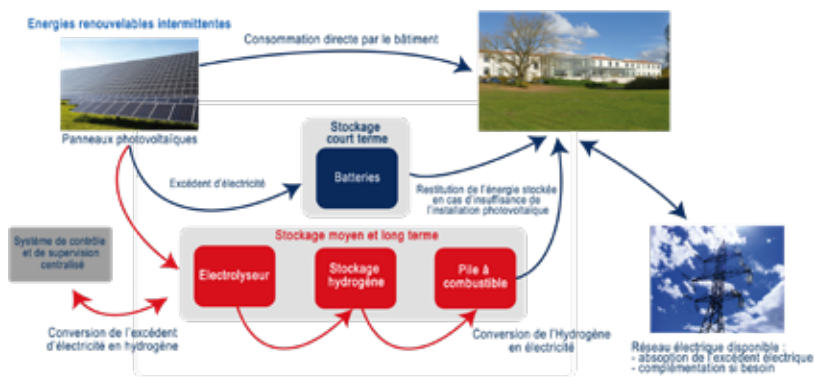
Energies renouvelables intermittentes

Consommation directe par le bâtiment

Panneaux photovoltaïques

Stockage court terme

Batteries

Excédent d'électricité

Restitution de l'énergie stockée en cas d'insuffisance de l'installation photovoltaïque

Système de contrôle et de supervision centralisé

Stockage moyen et long terme

Electrolyseur

Stockage hydrogène

Pile à combustible

Conversion de l'excédent d'électricité en hydrogène

Conversion de l'Hydrogène en électricité

Réseau électrique disponible :
- absorption de l'excédent électrique
- complémentation si besoin